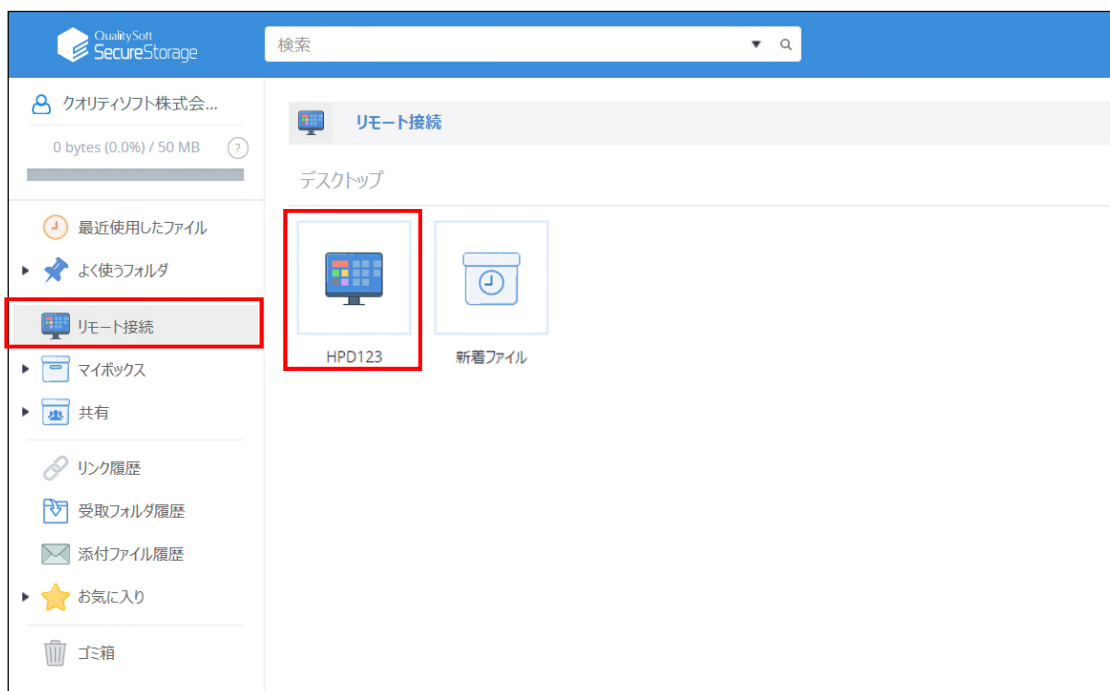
QualitySoft SecureStorage

検索

クオリティソフト株式会...

0 bytes (0.0%) / 50 MB

?

最近使用したファイル

よく使うフォルダ

リモート接続

マイボックス

共有

リンク履歴

受取フォルダ履歴

添付ファイル履歴

お気に入り

ゴミ箱

リモート接続

デスクトップ

HPD123

新着ファイル